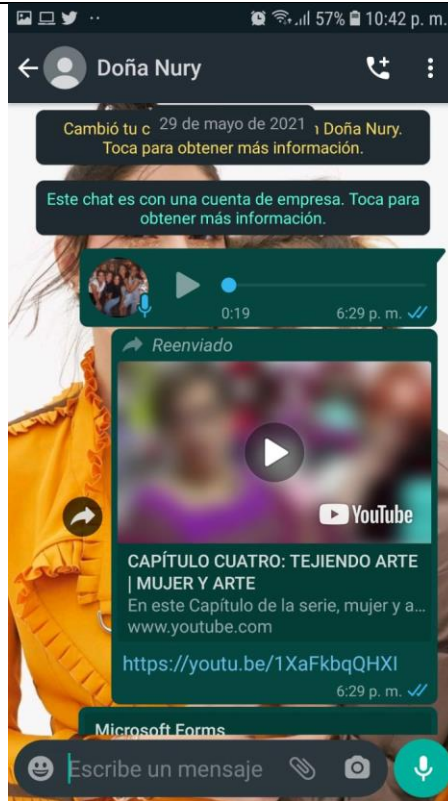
57% 10:42 p. m.

Doña Nury

Cambió tu c 29 de mayo de 2021 n Doña Nury. Toca para obtener más información.

Este chat es con una cuenta de empresa. Toca para obtener más información.

0:19 6:29 p. m.

Reenviado

YouTube

CAPÍTULO CUATRO: TEJIENDO ARTE | MUJER Y ARTE
En este Capítulo de la serie, mujer y a...
www.youtube.com

https://youtu.be/1XaFkbqQHXI

6:29 p. m.

Microsoft Forms

Escribe un mensaje